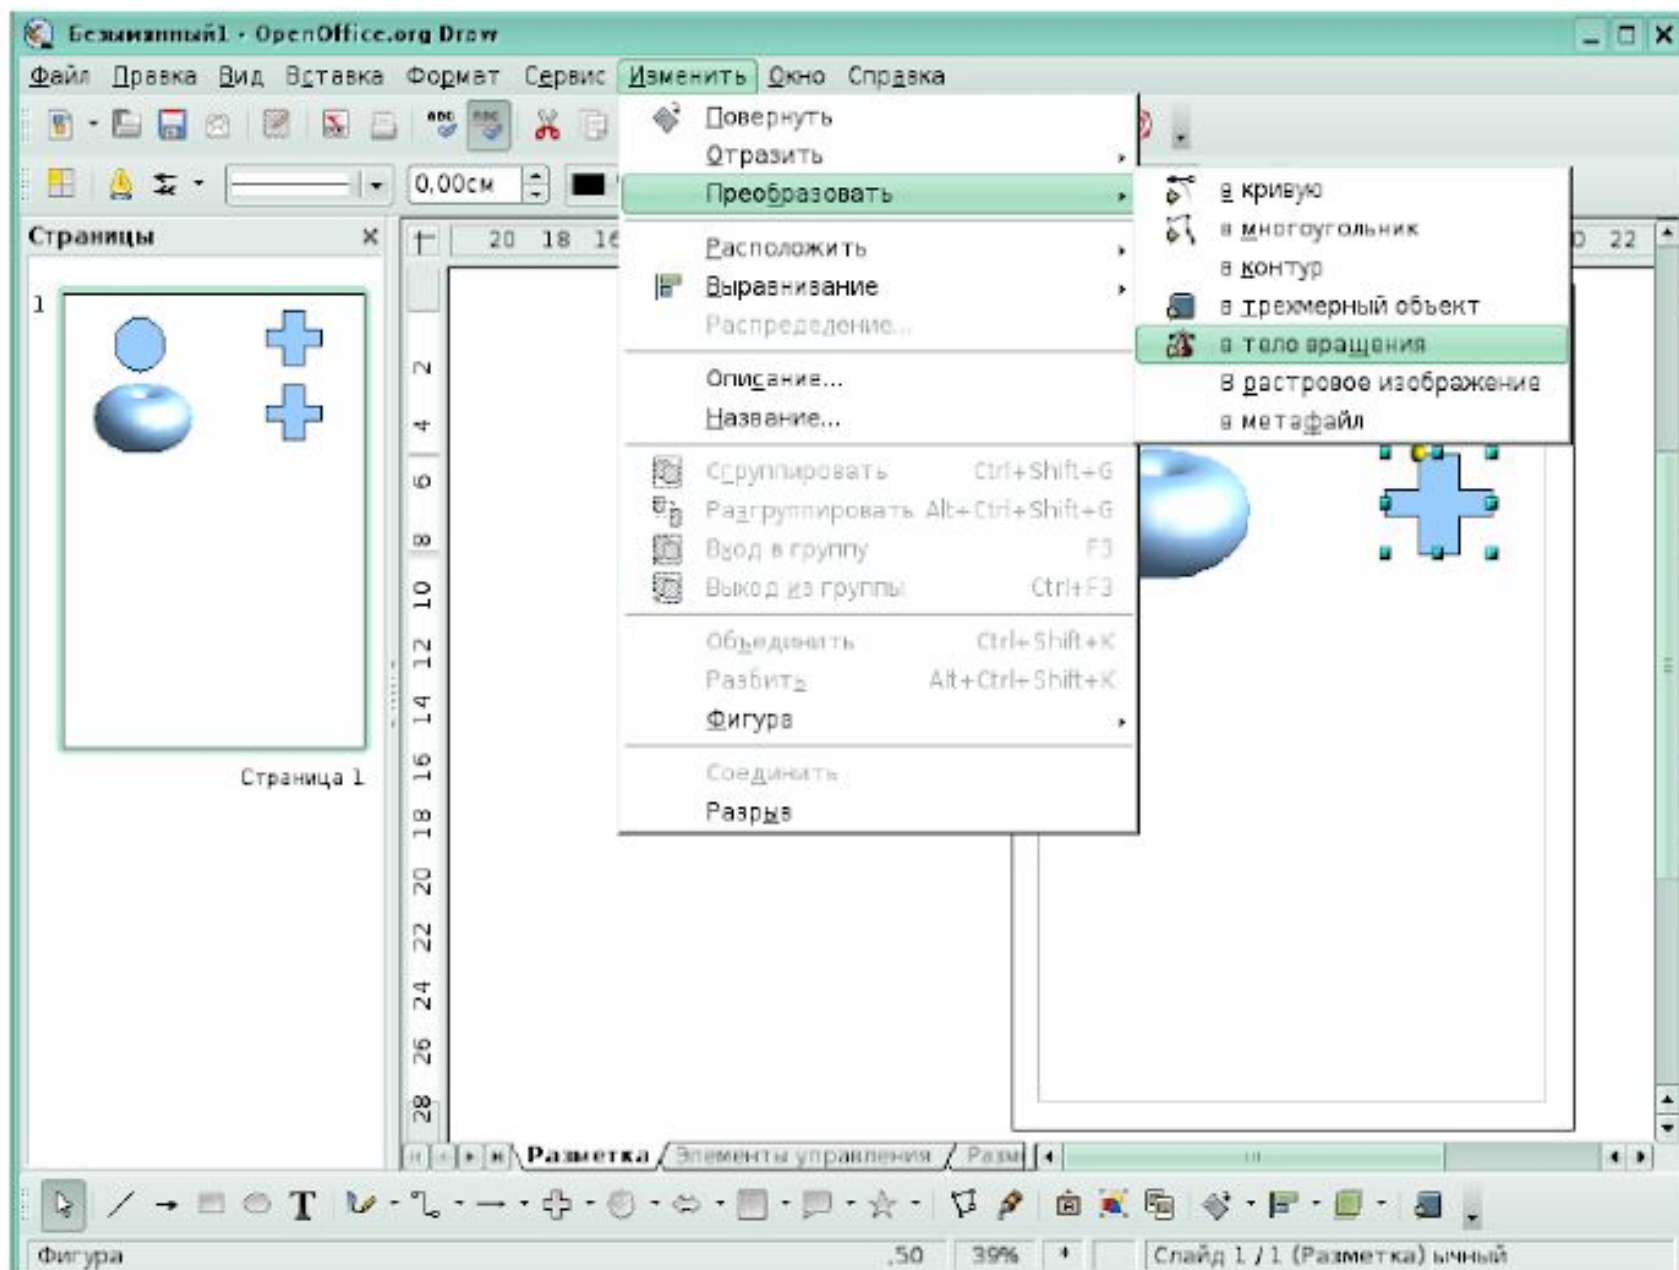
Безымянный1 - OpenOffice.org Draw

Файл Правка Вид Вставка Формат Сервис Изменить Окно Справка

0,00см

Страницы

1

Страница 1

20 18 16

2 4 6 8 10 12 14 16 18 20 22 24 26 28

0 22

Повернуть
Отразить
Преобразовать
Расположить
Выравнивание
Распределение...
Описание...
Название...
Сгруппировать Ctrl+Shift+G
Разгруппировать Alt+Ctrl+Shift+G
Вход в группу F3
Выход из группы Ctrl+F3
Объединить Ctrl+Shift+K
Разбить Alt+Ctrl+Shift+K
Фигура
Соединить
Разрыв

в кривую
в многоугольник
в контур
в трехмерный объект
в тело вращения
в растровое изображение
в метафайл

Разметка Элементы управления Разм

Фигура ,50 39% Слайд 1 / 1 (Разметка) ычный